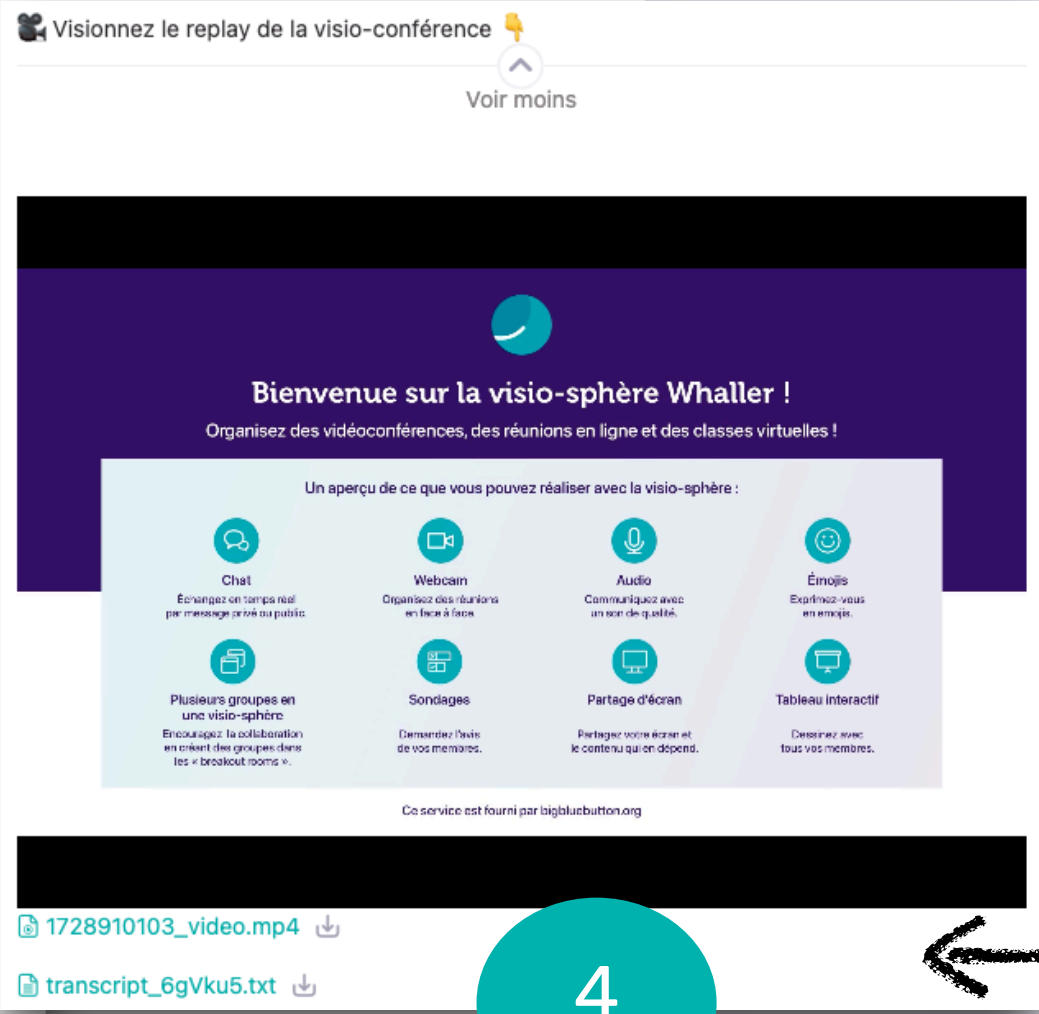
🎥 Visionnez le replay de la visio-conférence 👇

Voir moins

Bienvenue sur la visio-sphère Whaller !

Organisez des vidéoconférences, des réunions en ligne et des classes virtuelles !

Un aperçu de ce que vous pouvez réaliser avec la visio-sphère :

Chat
Échangez en temps réel par message privé ou public.

Webcam
Organisez des réunions en face à face.

Audio
Communiquez avec un son de qualité.

Émojis
Exprimez-vous en emojis.

Plusieurs groupes en une visio-sphère
Encouragez la collaboration en créant des groupes dans les « breakout rooms ».

Sondages
Demandez l'avis de vos membres.

Partage d'écran
Partagez votre écran et le contenu qui en dépend.

Tableau interactif
Dessinez avec tous vos membres.

Ce service est fourni par bigbluebutton.org

1728910103_video.mp4

transcript_6gVku5.txt

4